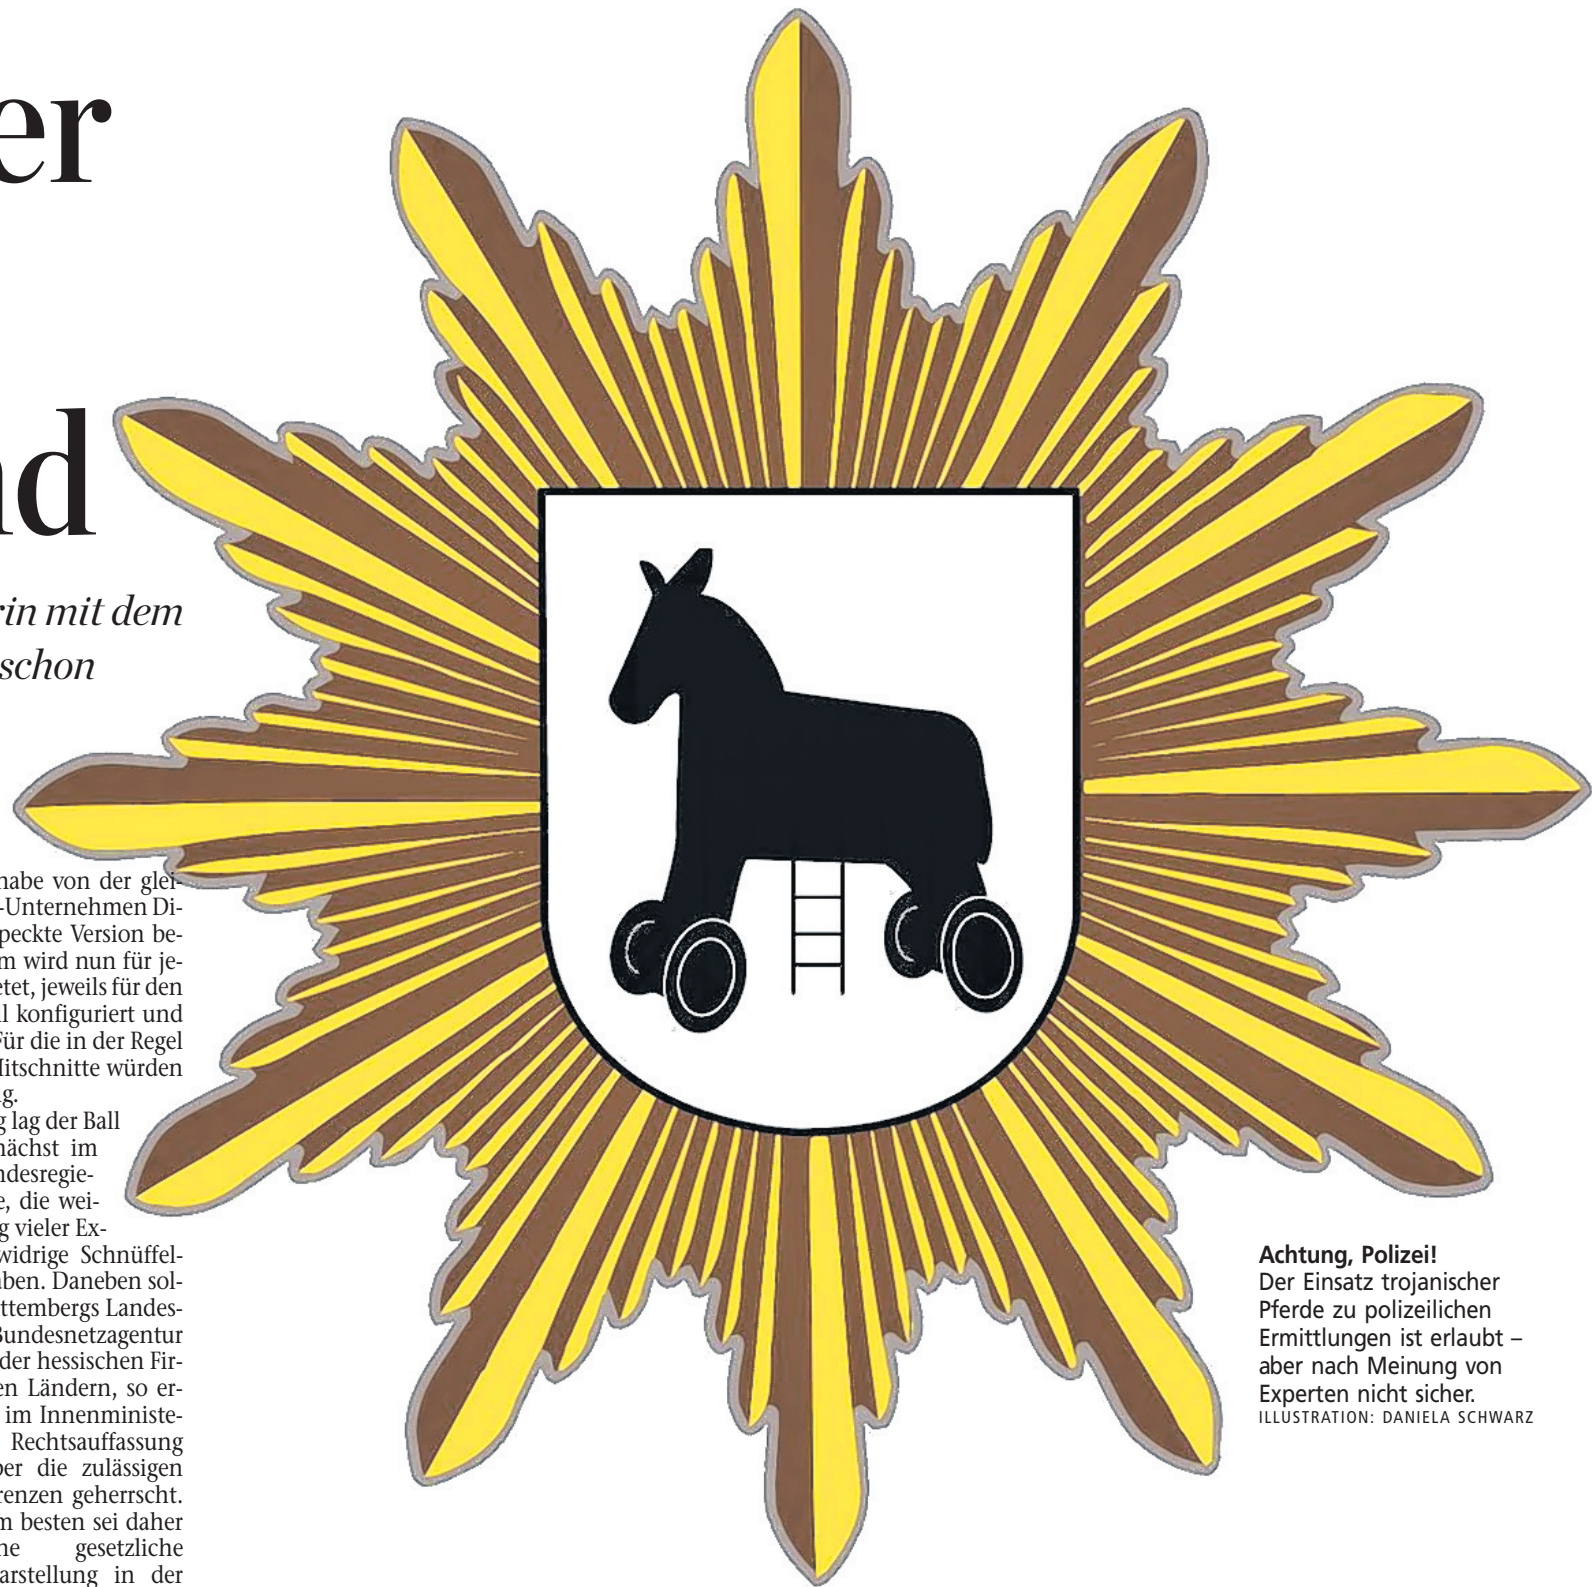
er

nd

rin mit dem schon

habe von der glei -Unternehmen Di peckte Version be m wird nun für je etet, jeweils für den l konfiguriert und für die in der Regel Mitschnitte würden g.

g lag der Ball nächst im ndesregie e, die wei g vieler Ex widrige Schnüffel aben. Daneben sol ttembergs Landes Bundesnetzagentur der hessischen Fir en Ländern, so er im Innenministe Rechtsauffassung ber die zulässigen renzen geherrscht. m besten sei daher ne gesetzliche arstellung in der

Achtung, Polizei!
Der Einsatz trojanischer Pferde zu polizeilichen Ermittlungen ist erlaubt – aber nach Meinung von Experten nicht sicher.
ILLUSTRATION: DANIELA SCHWARZ